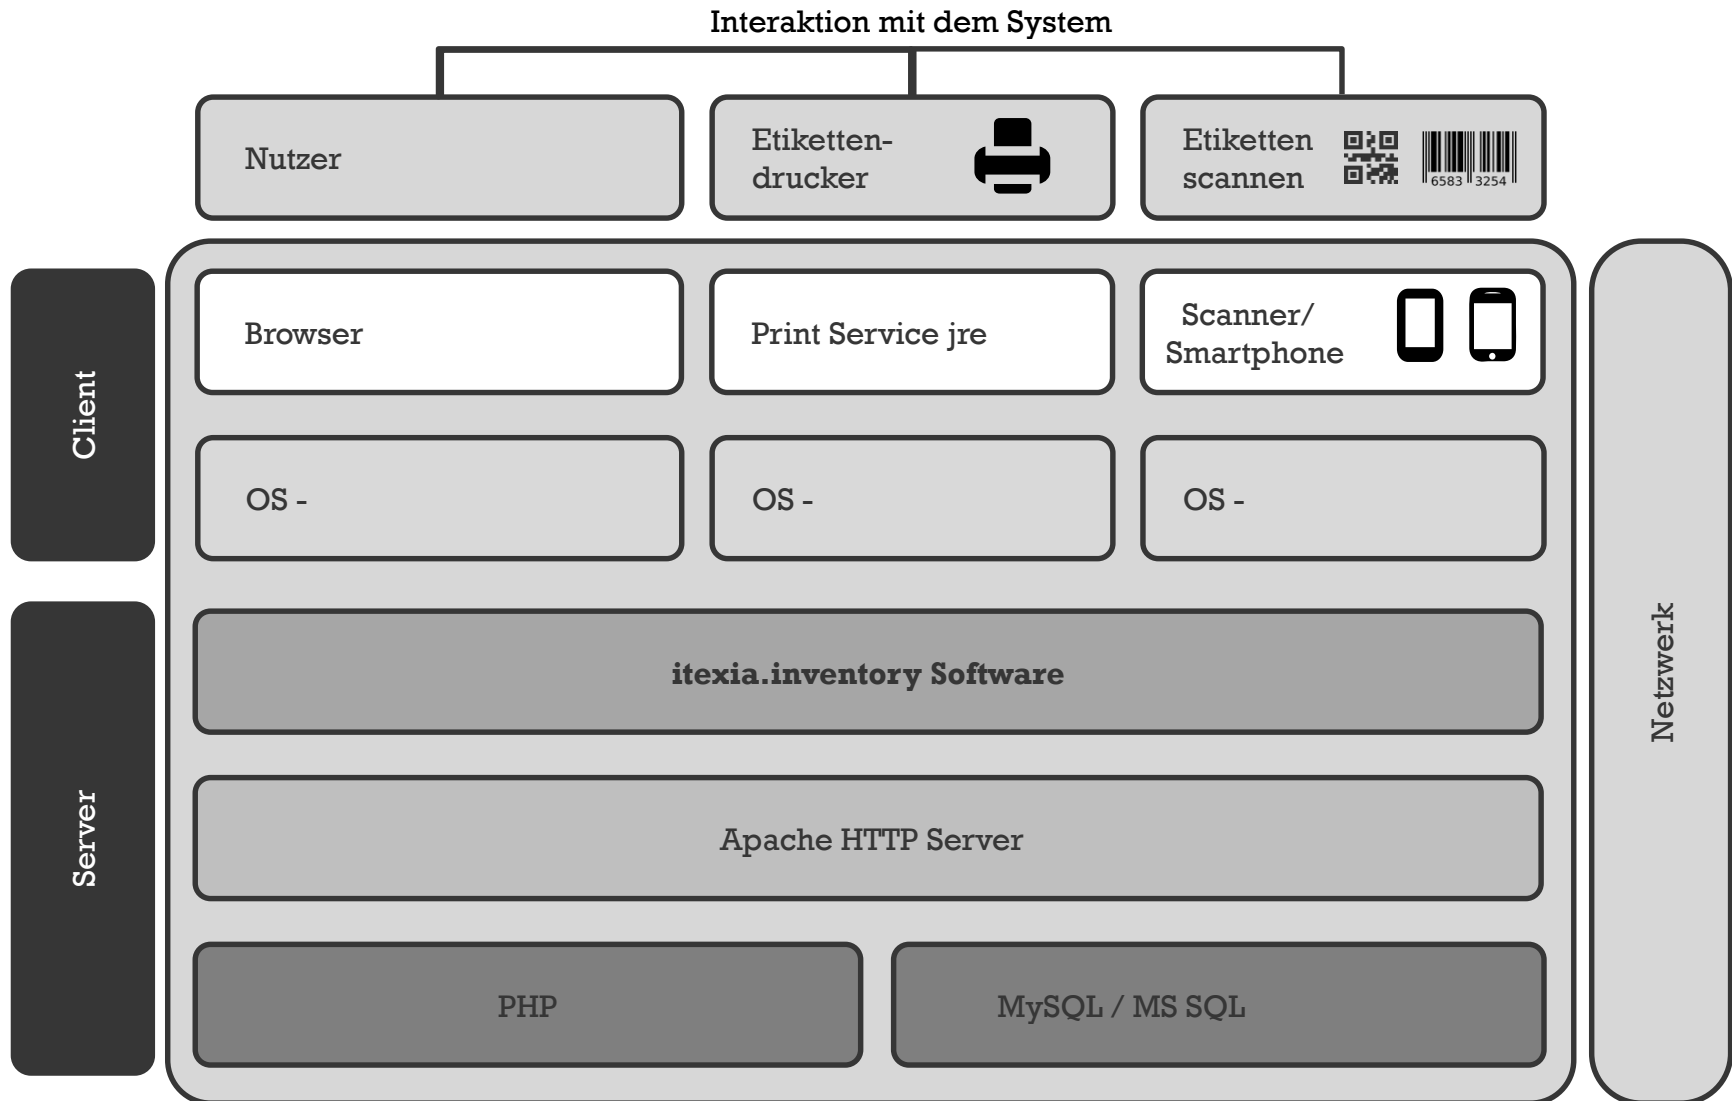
Interaktion mit dem System

Nutzer

Etikettendrucker

Etiketten scannen

6583 3254

Client

Server

Browser

Print Service jre

Scanner/ Smartphone

OS -

OS -

OS -

**itexia.inventory Software**

Apache HTTP Server

PHP

MySQL / MS SQL

Netzwerk